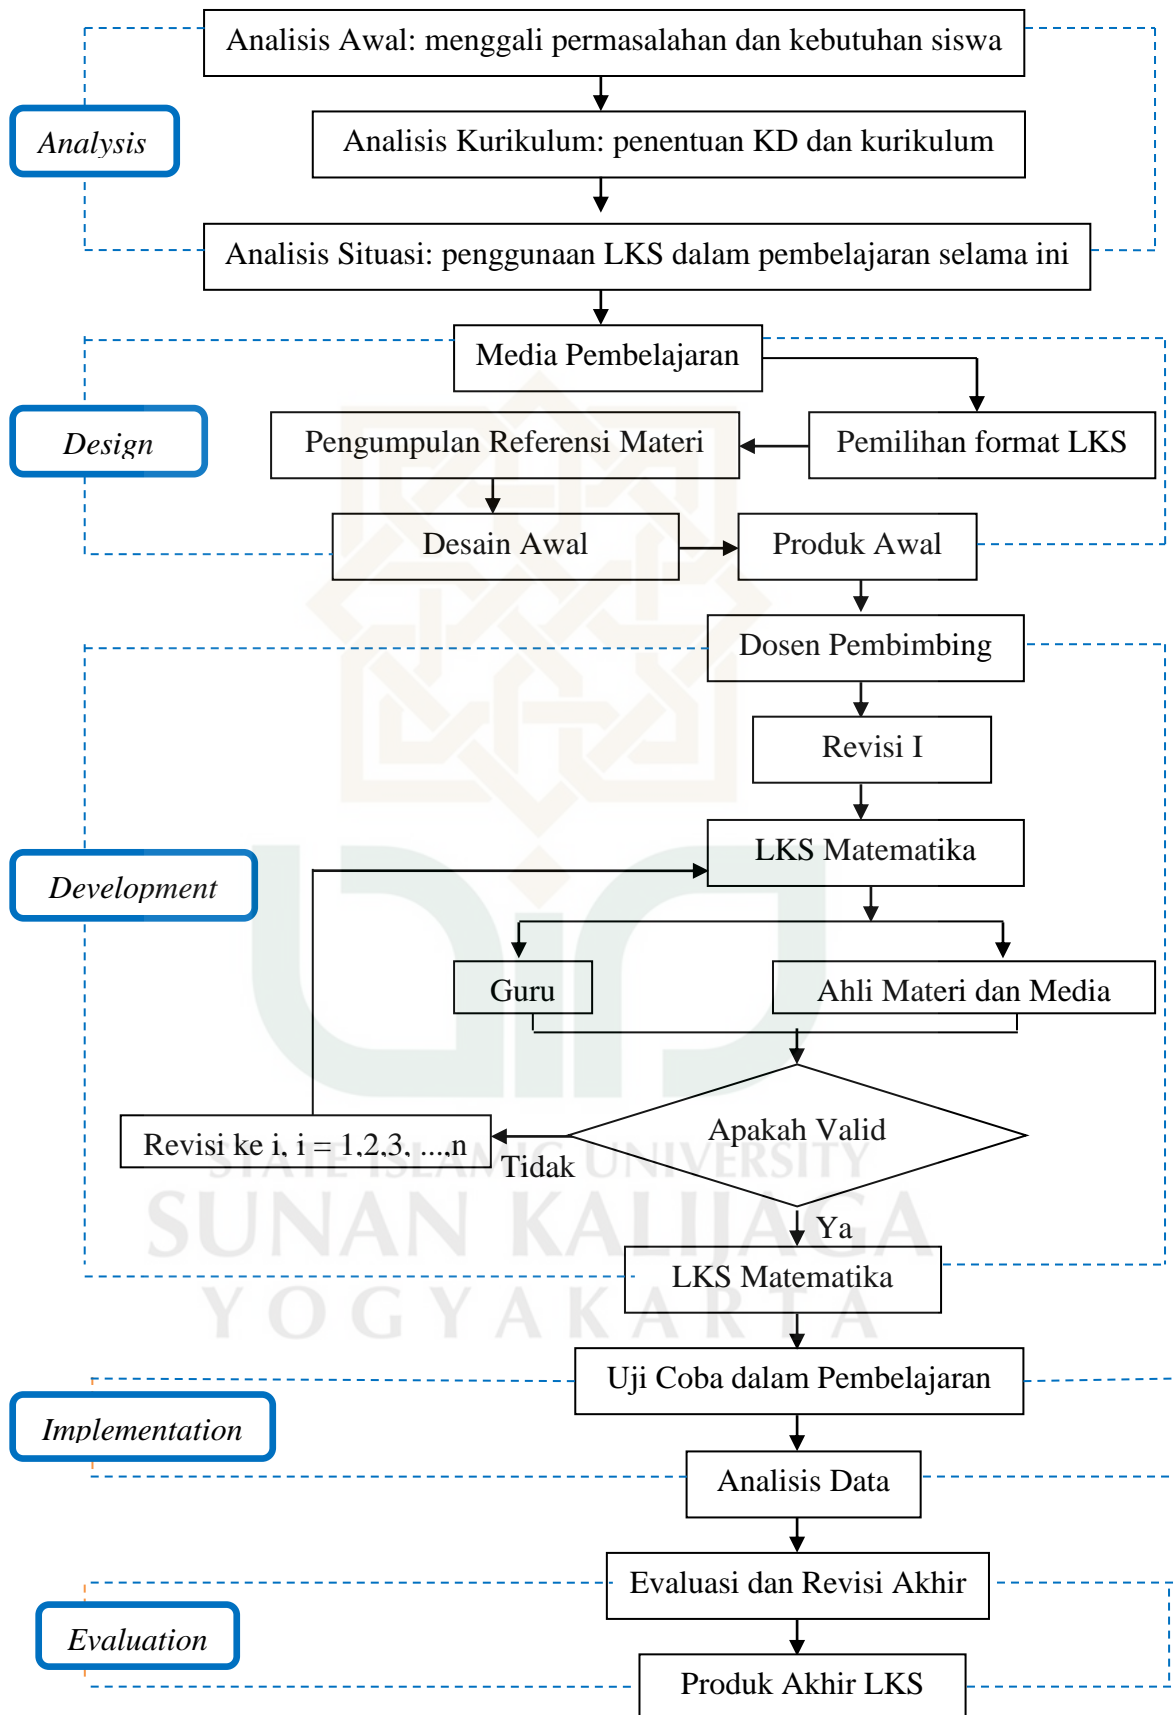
Analisis Awal: menggali permasalahan dan kebutuhan siswa

Analysis

Analisis Kurikulum: penentuan KD dan kurikulum

Analisis Situasi: penggunaan LKS dalam pembelajaran selama ini

Media Pembelajaran

Design

Pengumpulan Referensi Materi

Pemilihan format LKS

Desain Awal

Produk Awal

Dosen Pembimbing

Revisi I

LKS Matematika

Development

Guru

Ahli Materi dan Media

Revisi ke i, i = 1,2,3, ...,n

Apakah Valid

Tidak

Ya

LKS Matematika

Uji Coba dalam Pembelajaran

Implementation

Analisis Data

Evaluasi dan Revisi Akhir

Evaluation

Produk Akhir LKS

STATE ISLAMIC UNIVERSITY
SUNAN KALIJAGA
YOGYAKARTA